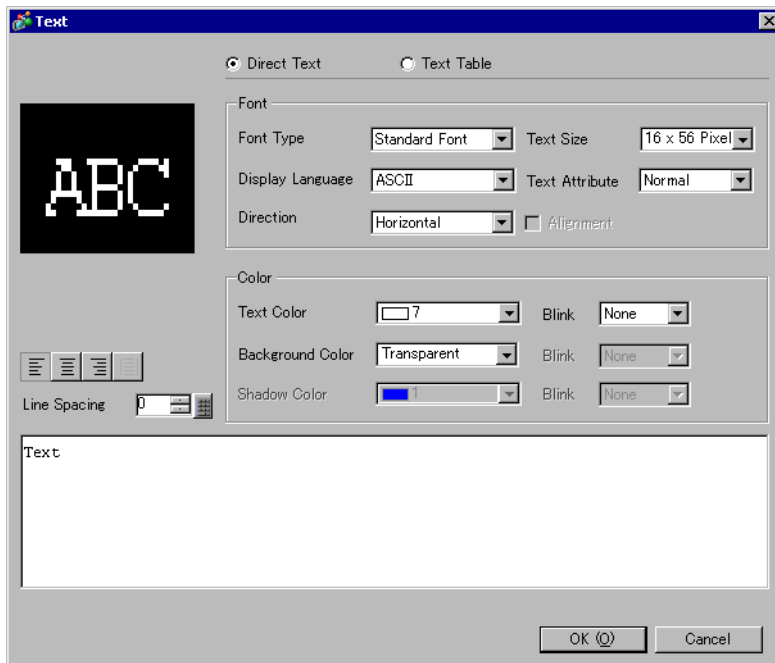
Text

Direct Text
Text Table

ABC

Font
Font Type
Standard Font
Text Size
16 x 56 Pixel
Display Language
ASCII
Text Attribute
Normal
Direction
Horizontal
Alignment

Color
Text Color
7
Blink
None
Background Color
Transparent
Blink
None
Shadow Color
1
Blink
None

Line Spacing
0

Text

OK (O)
Cancel